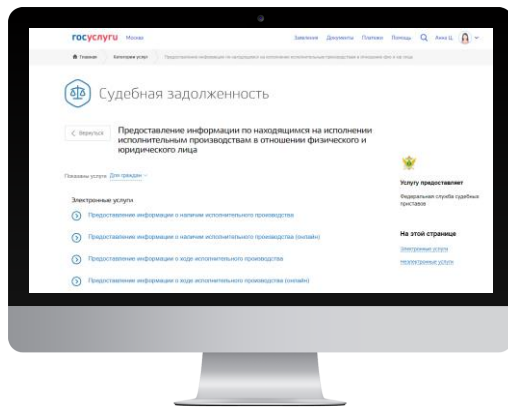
госуслуги Москва

Заявления Документы Платежи Помощь Анна Ц.

Главная Категории услуг Предоставление информации по находящимся на исполнении исполнительным производствам в отношении физ и юр лица

Судебная задолженность

< Вернуться

Предоставление информации по находящимся на исполнении исполнительным производствам в отношении физического и юридического лица

Показаны услуги Для граждан

Электронные услуги

Предоставление информации о наличии исполнительного производства

Предоставление информации о наличии исполнительного производства (онлайн)

Предоставление информации о ходе исполнительного производства

Предоставление информации о ходе исполнительного производства (онлайн)

Услугу предоставляет

Федеральная служба судебных приставов

На этой странице

Электронные услуги

Неэлектронные услуги